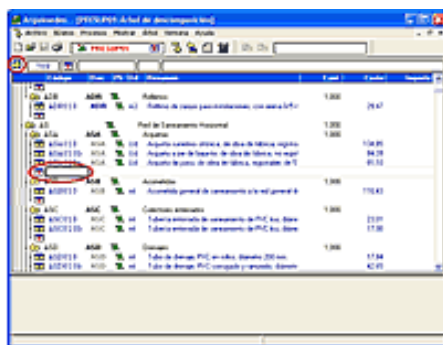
Arquimedes - [PRESUP01: Árbol de descomposición]

Archivo Básico Proceso Modificar Árbol Ventana Ayuda

PRESUPPES

| Código | Nat | Ud | Resumen | Cant. | Precio | Importe |
|---|---|---|---|---|---|---|
| ADR | ADR | | Rellenos | 1,000 | | |
| ADR010 | ADR | m3 | Relleno de zanjas para instalaciones, con arena 0/5 r | | 29,47 | |
| AS | | | Red de Saneamiento Horizontal | 1,000 | | |
| ASA | ASA | | Arquetas | 1,000 | | |
| ASA010 | ASA | Ud | Arqueta sifónica, de obra de fábrica, registr | | 134,85 | |
| ASA010b | ASA | Ud | Arqueta a pie de bajante, de obra de fábrica, no regist | | 84,28 | |
| ASA010c | ASA | Ud | Arqueta de paso, de obra de fábrica, registrable, de 5 | | 81,12 | |
| ASB | ASB | | Acometidas | 1,000 | | |
| ASB010 | ASB | m | Acometida general de saneamiento a la red general | | 110,43 | |
| ASC | ASC | | Colectores enterrados | 1,000 | | |
| ASC010 | ASC | m | Tubería enterrada de saneamiento de PVC liso, diáme | | 23,01 | |
| ASC010b | ASC | m | Tubería enterrada de saneamiento de PVC liso, diáme | | 17,50 | |
| ASD | ASD | | Drenajes | 1,000 | | |
| ASD010 | ASD | m | Tubo de drenaje PVC en zanja, diámetro 200 mm | | 17,84 | |
| ASD010b | ASD | m | Tubo de drenaje PVC corrugado y ranurado, diámetro | | 42,65 | |